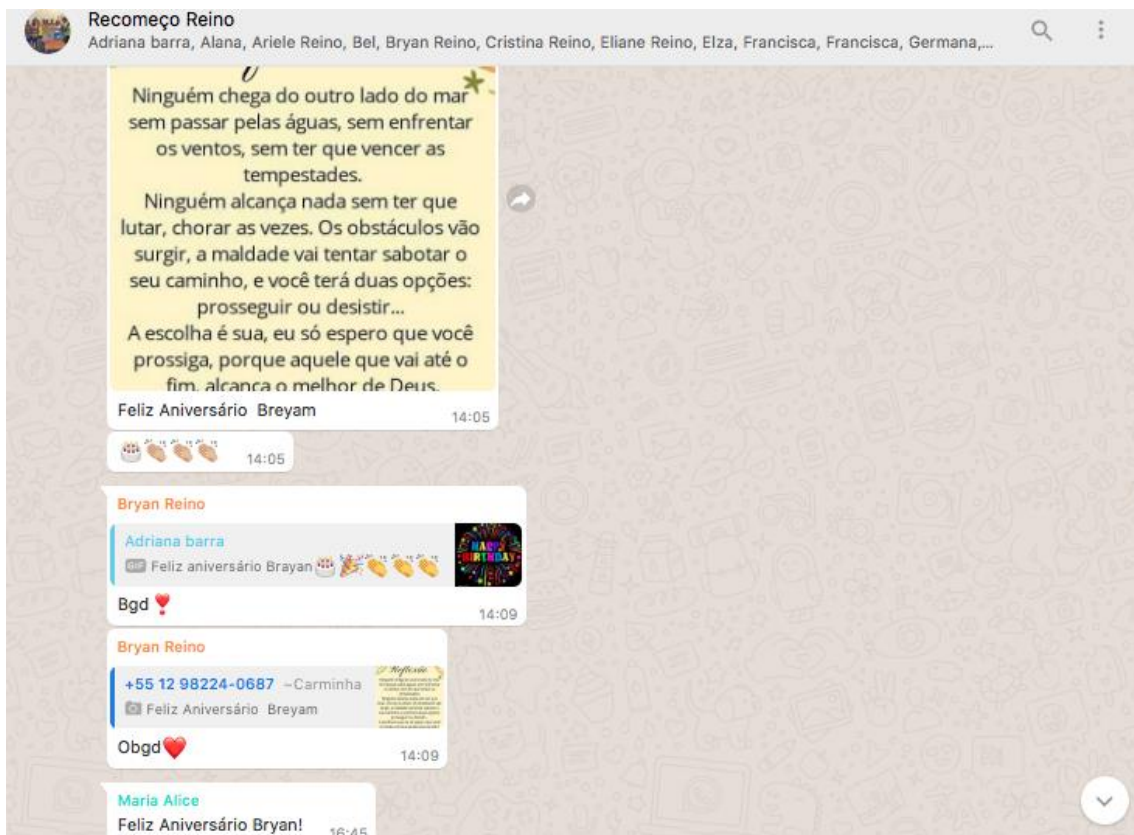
Recomeço Reino
Adriana barra, Alana, Ariele Reino, Bel, Bryan Reino, Cristina Reino, Eliane Reino, Elza, Francisca, Francisca, Germana,...

Ninguém chega do outro lado do mar sem passar pelas águas, sem enfrentar os ventos, sem ter que vencer as tempestades.
Ninguém alcança nada sem ter que lutar, chorar as vezes. Os obstáculos vão surgir, a maldade vai tentar sabotar o seu caminho, e você terá duas opções: prosseguir ou desistir...
A escolha é sua, eu só espero que você prossiga, porque aquele que vai até o fim, alcança o melhor de Deus.

Feliz Aniversário Breyam 14:05

🎂👏👏👏 14:05

Bryan Reino
Adriana barra
GIF Feliz aniversário Brayan 🎂🎉👏👏👏
HAPPY BIRTHDAY
Bgd ❣️ 14:09

Bryan Reino
+55 12 98224-0687 ~Carminha
Feliz Aniversário Breyam
Reflexão
Obgd❤️ 14:09

Maria Alice
Feliz Aniversário Bryan! 16:45